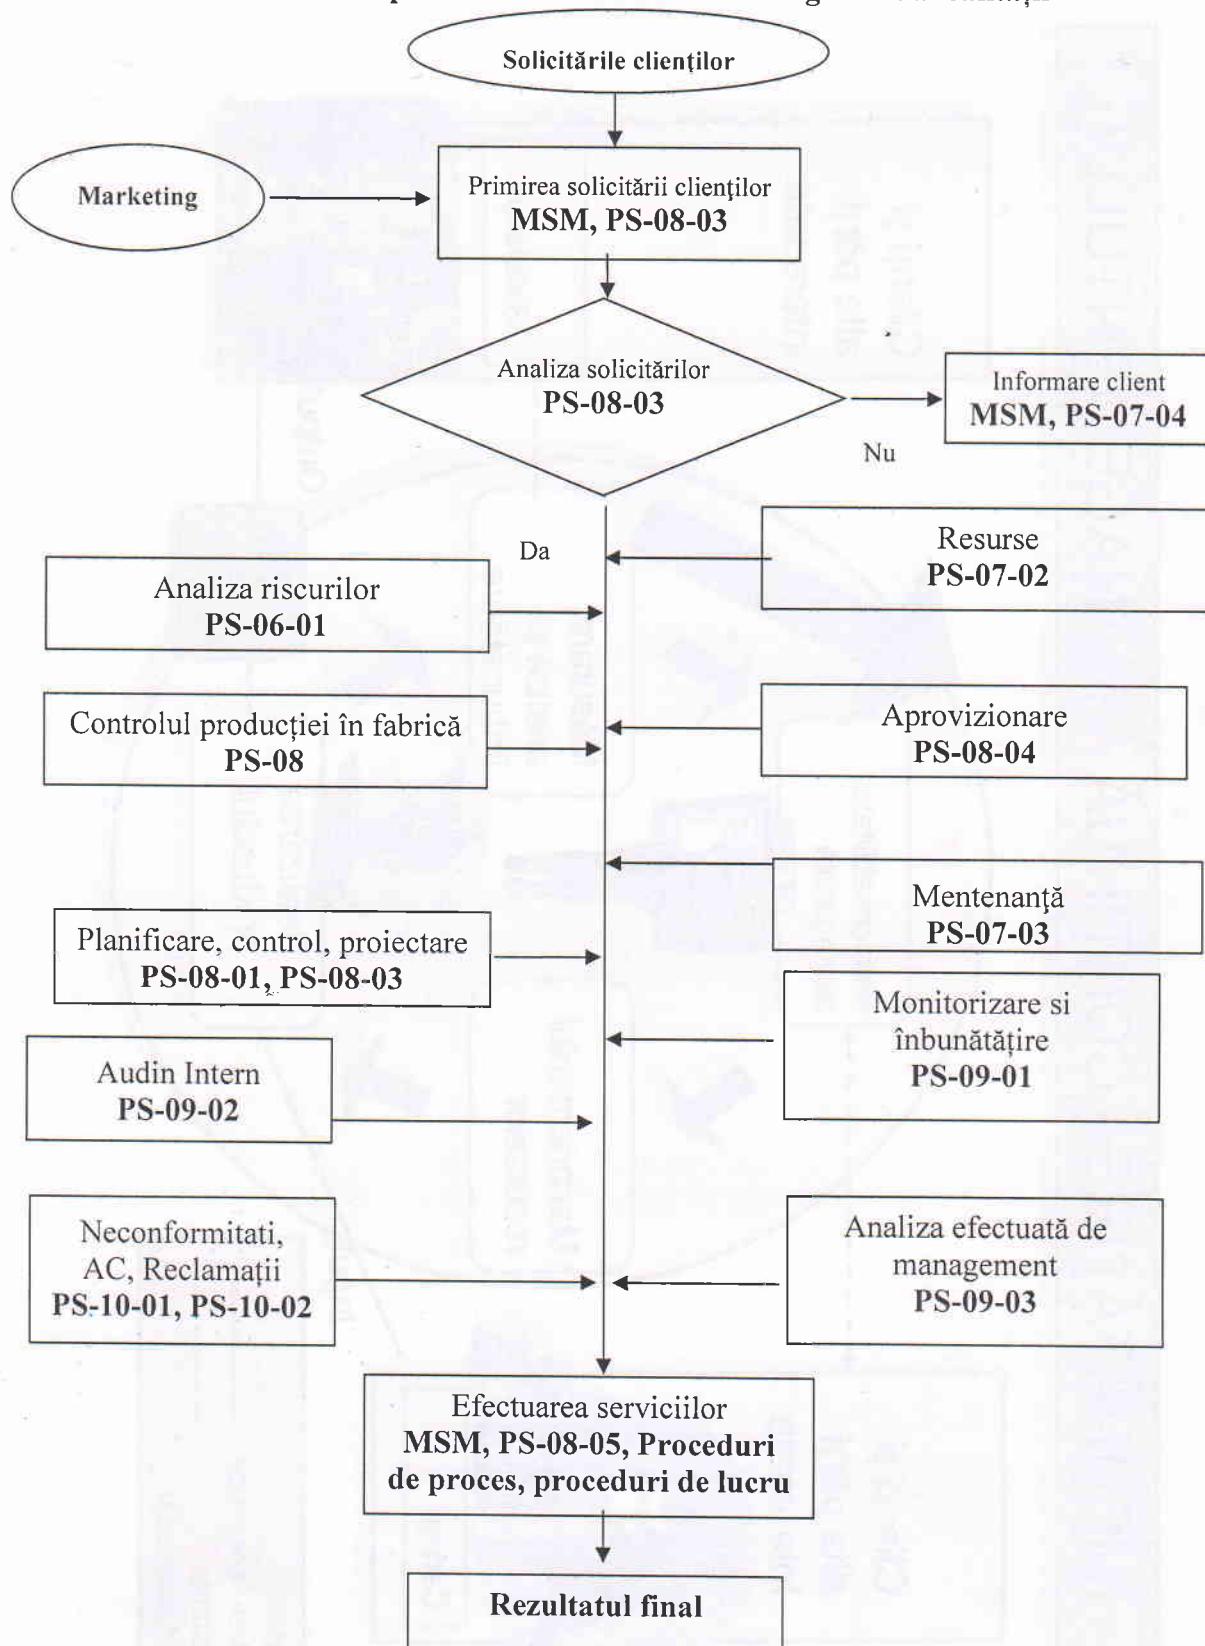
Solicitările clienților

Marketing

Primirea solicitării clienților
MSM, PS-08-03

Analiza solicitărilor
PS-08-03

Informare client
MSM, PS-07-04

Nu

Da

Resurse
PS-07-02

Analiza riscurilor
PS-06-01

Controlul producției în fabrică
PS-08

Aprovizionare
PS-08-04

Mentenanță
PS-07-03

Planificare, control, proiectare
PS-08-01, PS-08-03

Monitorizare si înbunătățire
PS-09-01

Audin Intern
PS-09-02

Neconformitati, AC, Reclamații
PS-10-01, PS-10-02

Analiza efectuată de management
PS-09-03

Efectuarea serviciilor
MSM, PS-08-05, Proceduri de proces, proceduri de lucru

Rezultatul final